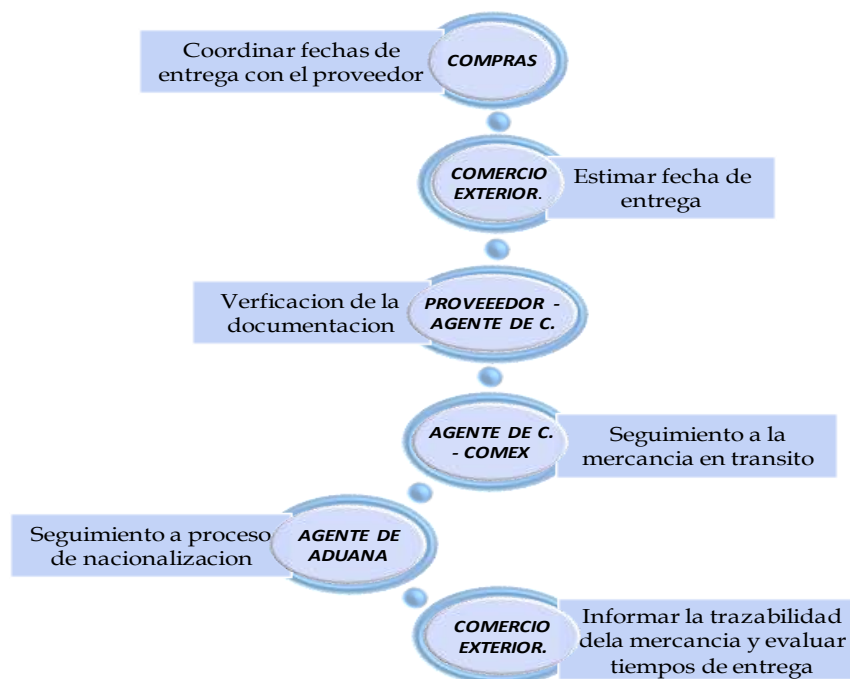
Coordinar fechas de entrega con el proveedor

COMPRAS

COMERCIO EXTERIOR.

Estimar fecha de entrega

Verficacion de la documentacion

PROVEEEDOR - AGENTE DE C.

AGENTE DE C. - COMEX

Seguimiento a la mercancia en transito

Seguimiento a proceso de nacionalizacion

AGENTE DE ADUANA

COMERCIO EXTERIOR.

Informar la trazabilidad dela mercancia y evaluar tiempos de entrega